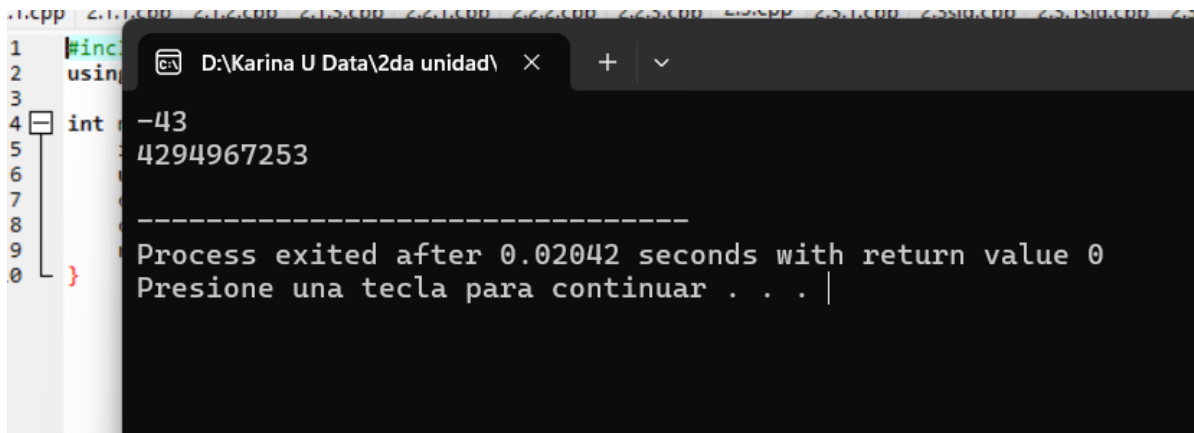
.1.cpp 2.1.1.cpp 2.1.2.cpp 2.1.3.cpp 2.2.1.cpp 2.2.2.cpp 2.2.3.cpp 2.3.cpp 2.3.1.cpp 2.3sld.cpp 2.3.1sld.cpp

1 #incl
2 using
3
4 int m
5
6
7
8
9
.0 }

D:\Karina U Data\2da unidad\ ×

-43
4294967253

--------------------------------
Process exited after 0.02042 seconds with return value 0
Presione una tecla para continuar . . .